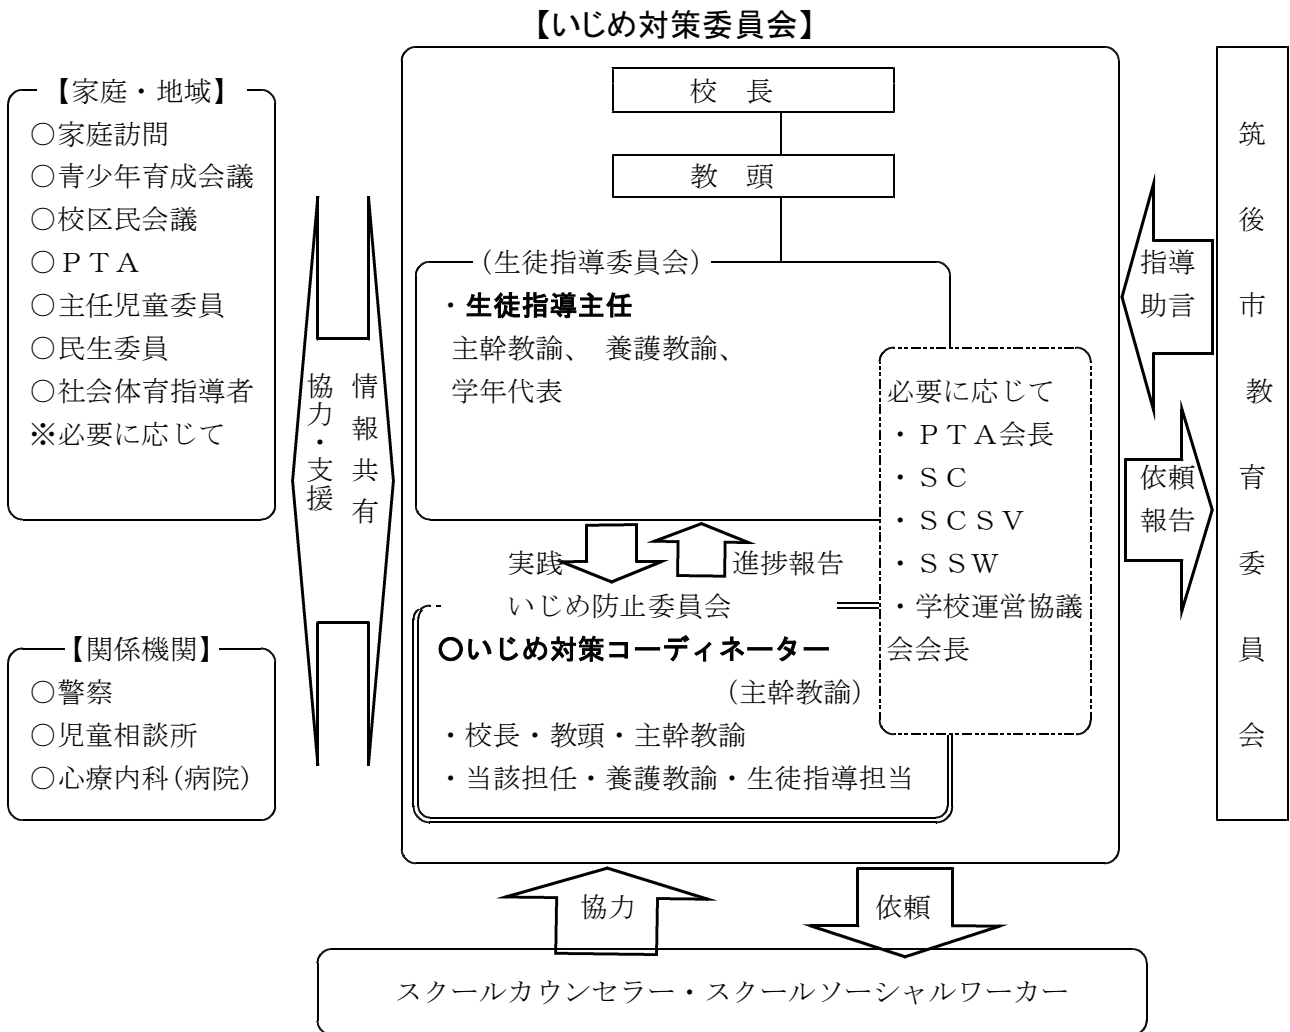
【いじめ対策委員会】

【家庭・地域】
○家庭訪問
○青少年育成会議
○校区民会議
○ＰＴＡ
○主任児童委員
○民生委員
○社会体育指導者
※必要に応じて

協力・支援

情報共有

【関係機関】
○警察
○児童相談所
○心療内科(病院)

校　長

教　頭

(生徒指導委員会)
・生徒指導主任
主幹教諭、 養護教諭、
学年代表

必要に応じて
・ＰＴＡ会長
・ＳＣ
・ＳＣＳＶ
・ＳＳＷ
・学校運営協議会会長

実践

進捗報告

いじめ防止委員会
○いじめ対策コーディネーター
(主幹教諭)
・校長・教頭・主幹教諭
・当該担任・養護教諭・生徒指導担当

指導助言

依頼報告

筑後市教育委員会

協力

依頼

スクールカウンセラー・スクールソーシャルワーカー